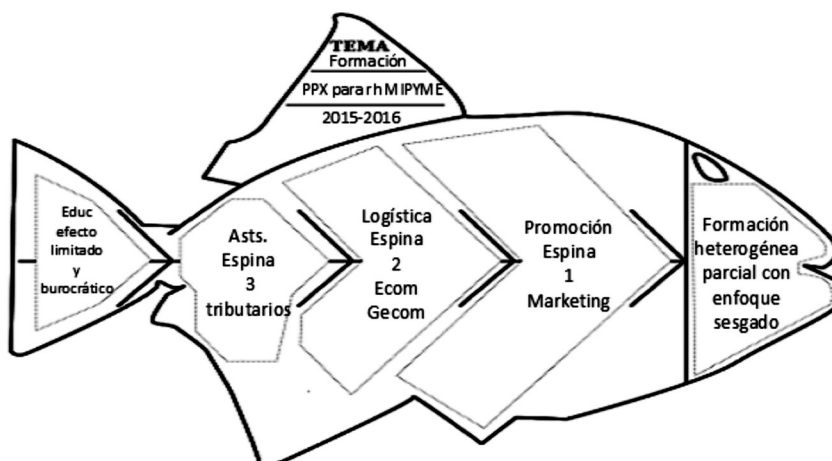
TEMA
Formación
PPX para r h MIPYME
2015-2016

Educ efecto limitado y burocrático

Asts. Espina 3 tributarios

Logística Espina 2 Ecom Gecom

Promoción Espina 1 Marketing

Formación heterogénea parcial con enfoque sesgado